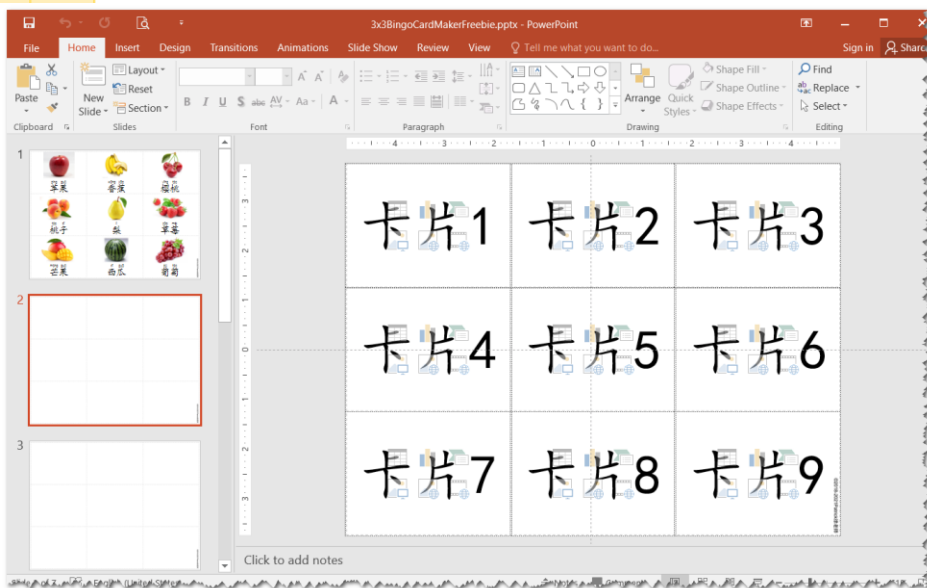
3x3BingoCardMakerFreebie.pptx - PowerPoint

File Home Insert Design Transitions Animations Slide Show Review View Tell me what you want to do... Sign in Share

Paste Clipboard New Slide Layout Reset Section Slides Font Paragraph Arrange Quick Styles Shape Fill Shape Outline Shape Effects Drawing Find Replace Select Editing

1
苹果 香蕉 樱桃
桃子 梨 草莓
芒果 西瓜 葡萄

2

3

卡片1 卡片2 卡片3
卡片4 卡片5 卡片6
卡片7 卡片8 卡片9

Click to add notes